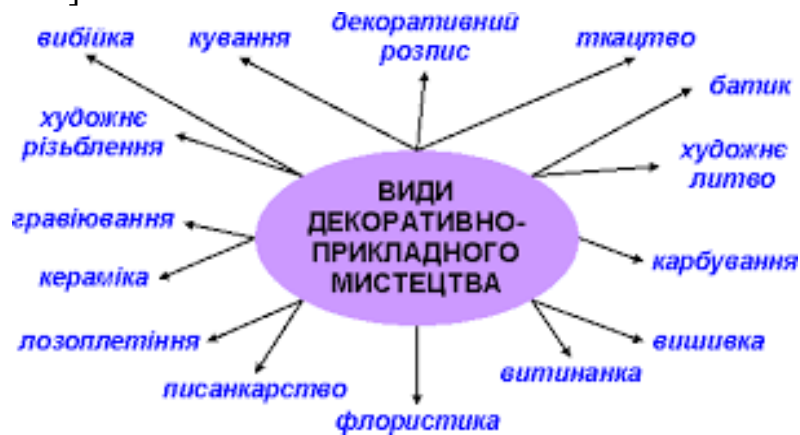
вибійка

кування

декоративний розпис

ткацтво

батик

художнє різьблення

художнє литво

ВИДИ ДЕКОРАТИВНО-ПРИКЛАДНОГО МИСТЕЦТВА

гравіювання

кераміка

карбування

лозоплетіння

вишивка

писанкарство

витинанка

флористика